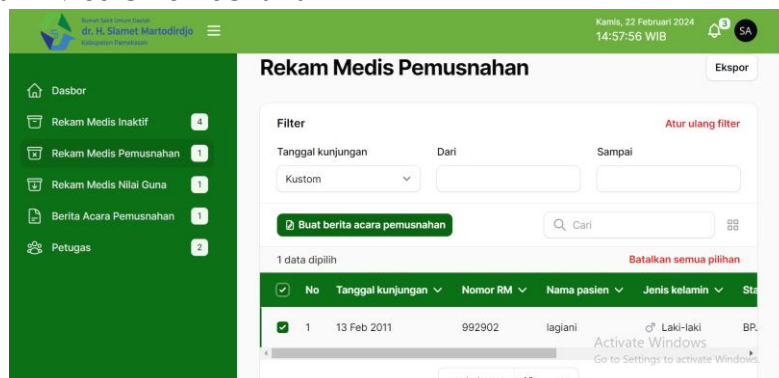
Rumah Sakit Umum Daerah
dr. H. Slamet Martodirdjo
Kabupaten Pamekasan

Kamis, 22 Februari 2024
14:57:56 WIB

3

SA

Dasbor

Rekam Medis Inaktif 4

Rekam Medis Pemusnahan 1

Rekam Medis Nilai Guna 1

Berita Acara Pemusnahan 1

Petugas 2

Rekam Medis Pemusnahan

Ekspor

Filter

Atur ulang filter

Tanggal kunjungan

Kustom

Dari

Sampai

Buat berita acara pemusnahan

Cari

1 data dipilih

Batalkan semua pilihan

| | No | Tanggal kunjungan | Nomor RM | Nama pasien | Jenis kelamin | Sta |
|---|---|---|---|---|---|---|
| ☑ | 1 | 13 Feb 2011 | 992902 | lagiani | Laki-laki | BP. |

Activate Windows
Go to Settings to activate Windows.